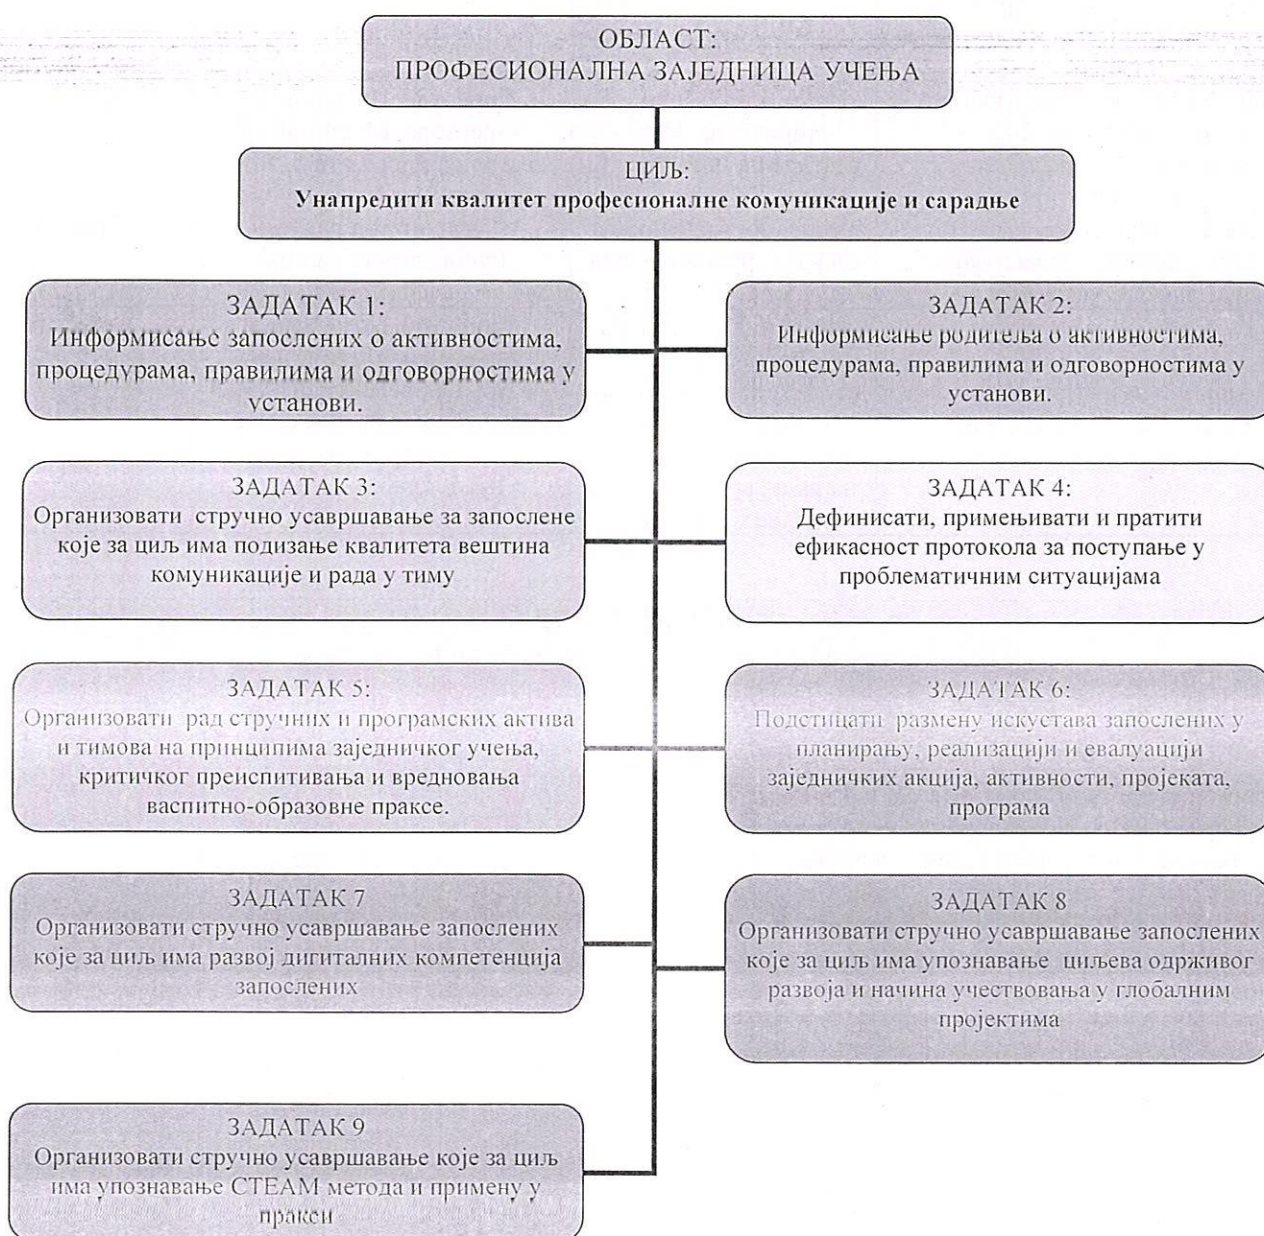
ОБЛАСТ:
ПРОФЕСИОНАЛНА ЗАЈЕДНИЦА УЧЕЊА

ЦИЉ:
Унапредити квалитет професионалне комуникације и сарадње

ЗАДАТАК 1:
Информисање запослених о активностима, процедурама, правилима и одговорностима у установи.

ЗАДАТАК 2:
Информисање родитеља о активностима, процедурама, правилима и одговорностима у установи.

ЗАДАТАК 3:
Организовати стручно усавршавање за запослене које за циљ има подизање квалитета вештина комуникације и рада у тиму

ЗАДАТАК 4:
Дефинисати, примењивати и пратити ефикасност протокола за поступање у проблематичним ситуацијама

ЗАДАТАК 5:
Организовати рад стручних и програмских актива и тимова на принципима заједничког учења, критичког преиспитивања и вредновања васпитно-образовне праксе.

ЗАДАТАК 6:
Подстицати размену искустава запослених у планирању, реализацији и евалуацији заједничких акција, активности, пројеката, програма

ЗАДАТАК 7
Организовати стручно усавршавање запослених које за циљ има развој дигиталних компетенција запослених

ЗАДАТАК 8
Организовати стручно усавршавање запослених које за циљ има упознавање циљева одрживог развоја и начина учествовања у глобалним пројектима

ЗАДАТАК 9
Организовати стручно усавршавање које за циљ има упознавање СТЕАМ метода и примену у пракси